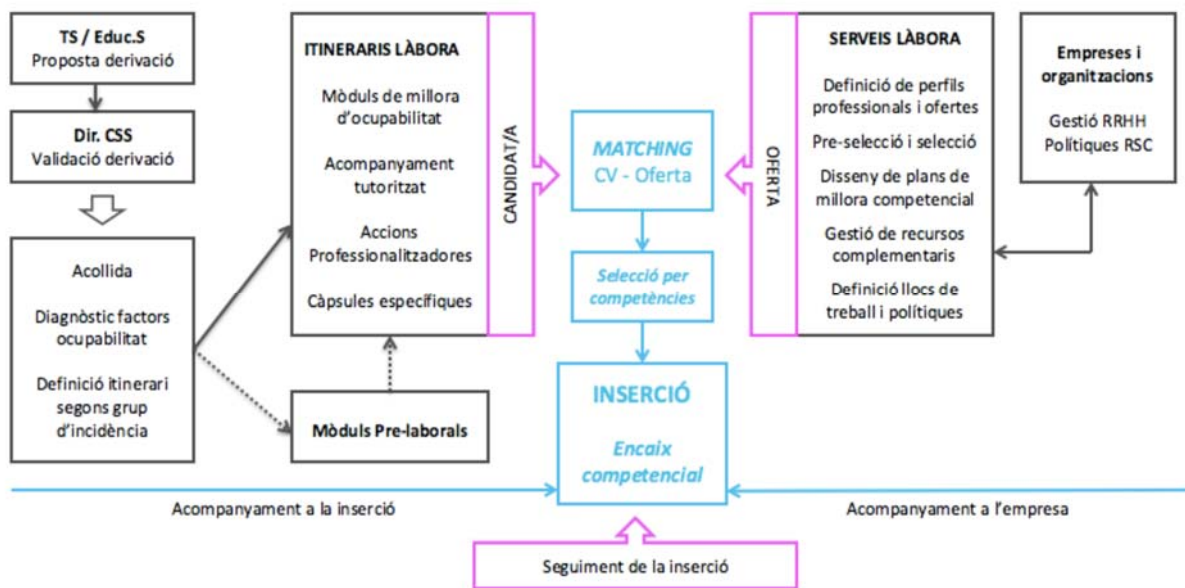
TS / Educ.S
Proposta derivació

Dir. CSS
Validació derivació

Acollida

Diagnòstic factors ocupabilitat

Definició itinerari segons grup d'incidència

ITINERARIS LÀBORA

Mòduls de millora d'ocupabilitat

Acompanyament tutoritzat

Accions Professionalitzadores

Càpsules específiques

CANDIDAT/A

Mòduls Pre-laborals

MATCHING
CV - Oferta

Selecció per competències

INSERCIÓ

Encaix competencial

OFERTA

SERVEIS LÀBORA

Definició de perfils professionals i ofertes

Pre-selecció i selecció

Disseny de plans de millora competencial

Gestió de recursos complementaris

Definició llocs de treball i polítiques

Empreses i organitzacions

Gestió RRHH
Polítiques RSC

Acompanyament a la inserció

Acompanyament a l'empresa

Seguiment de la inserció